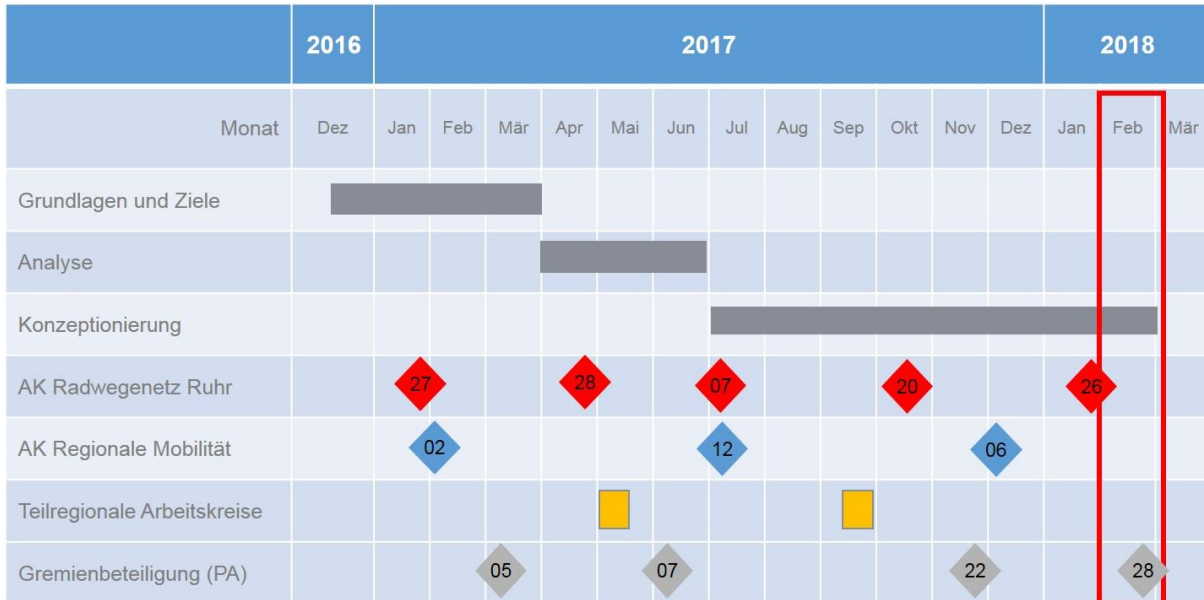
|  | 2016 | 2017 |  |  |  |  |  |  |  |  |  |  |  | 2018 |  |  |
|---|---|---|---|---|---|---|---|---|---|---|---|---|---|---|---|---|
| Monat | Dez | Jan | Feb | Mär | Apr | Mai | Jun | Jul | Aug | Sep | Okt | Nov | Dez | Jan | Feb | Mär |
| Grundlagen und Ziele |  |  |  |  |  |  |  |  |  |  |  |  |  |  |  |  |
| Analyse |  |  |  |  |  |  |  |  |  |  |  |  |  |  |  |  |
| Konzeptionierung |  |  |  |  |  |  |  |  |  |  |  |  |  |  |  |  |
| AK Radwegenetz Ruhr |  | 27 |  |  | 28 |  |  | 07 |  |  | 20 |  |  | 26 |  |  |
| AK Regionale Mobilität |  |  | 02 |  |  |  |  | 12 |  |  |  |  | 06 |  |  |  |
| Teilregionale Arbeitskreise |  |  |  |  |  |  |  |  |  |  |  |  |  |  |  |  |
| Gremienbeteiligung (PA) |  |  |  | 05 |  |  | 07 |  |  |  |  | 22 |  |  | 28 |  |